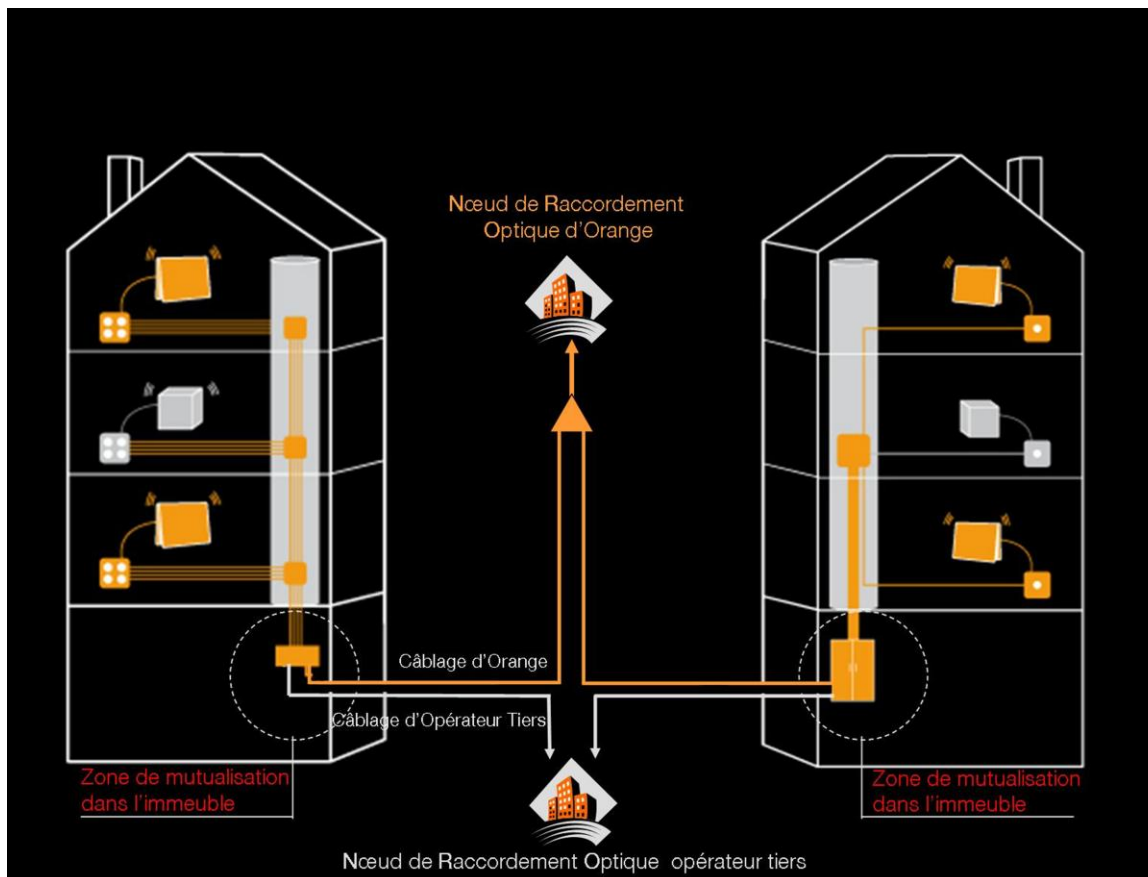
Nœud de Raccordement Optique d'Orange

Câblage d'Orange

Câblage d'Opérateur Tiers

Zone de mutualisation dans l'immeuble

Zone de mutualisation dans l'immeuble

Nœud de Raccordement Optique opérateur tiers